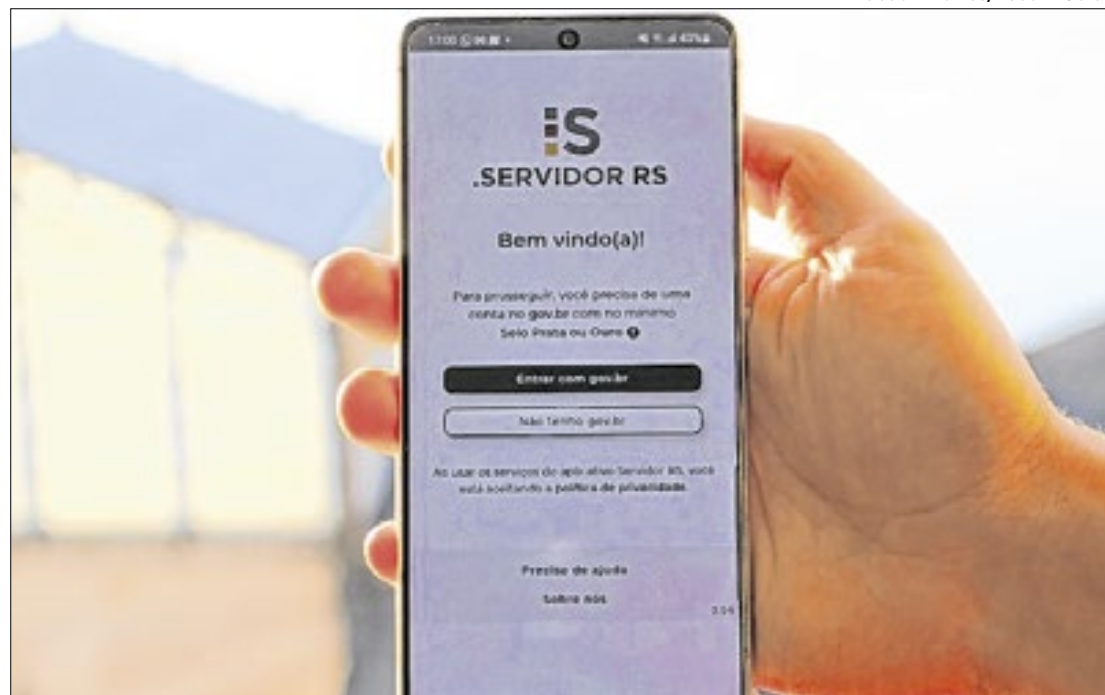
17:00

S
.SERVIDOR RS

Bem vindo(a)!

Para prosseguir, você precisa de uma conta no gov.br com no mínimo Selo Prata ou Ouro

Entrar com gov.br

Não tenho gov.br

Ao usar os serviços do aplicativo Servidor RS, você está aceitando a política de privacidade

Preciso de ajuda

Sobre nós

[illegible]